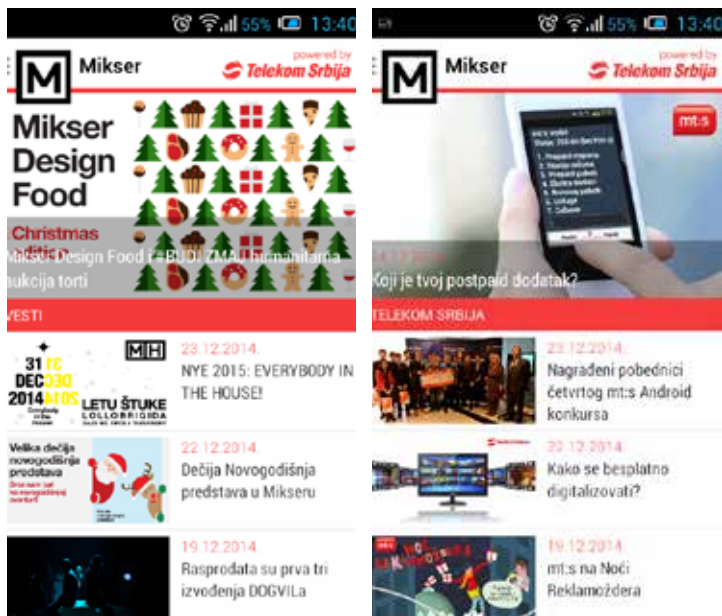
55% 13:40

M Mikser

powered by Telekom Srbija

Mikser Design Food

Christmas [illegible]

Mikser Design Food i #BUDI ZMAJ humanitarna aukcija torti

VESTI

31 DEC 2014 LETU ŠTUKE LOLLOBRIGIDA

23.12.2014.

NYE 2015: EVERYBODY IN THE HOUSE!

Velika dečija novogodišnja predstava

22.12.2014.

Dečija Novogodišnja predstava u Mikseru

19.12.2014.

Rasprodata su prva tri izvođenja DOGVILa

55% 13:40

M Mikser

powered by Telekom Srbija

mt:s

Koji je tvoj postpaid dodatak?

TELEKOM SRBIJA

23.12.2014.

Nagrađeni pobednici četvrtog mt:s Android konkursa

22.12.2014.

Kako se besplatno digitalizovati?

19.12.2014.

mt:s na Noći Reklamoždera